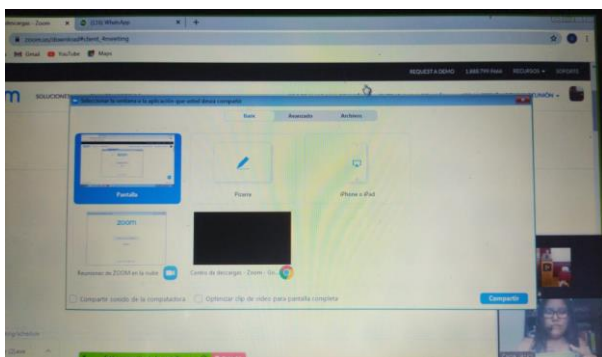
descargas - Zoom × [236] WhatsApp × +

zoom.us/download#client_4meeting

Gmail YouTube Maps

REQUEST A DEMO 1.888.799.9666 RECURSOS SOPORTE

m SOLUCIONES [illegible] REUNIÓN

Seleccione la ventana o la aplicación que usted desea compartir

Basic Avanzado Archivos

Pantalla

Pizarra

iPhone o iPad

zoom

Reuniones de ZOOM en la nube

Centro de descargas - Zoom - Go...

Compartir sonido de la computadora

Optimizar clip de video para pantalla completa

Compartir